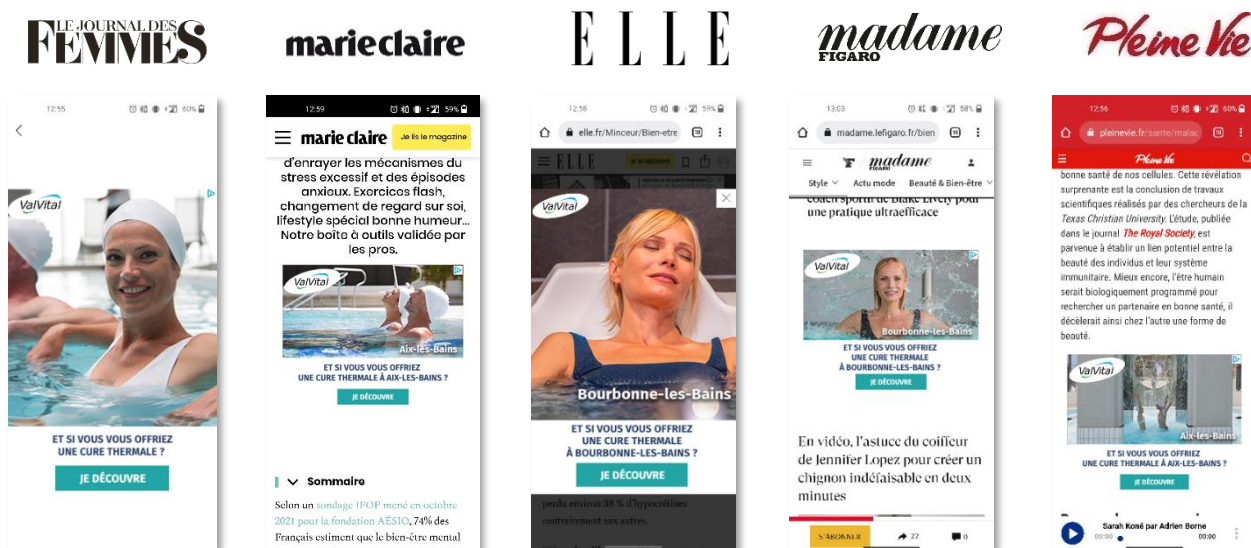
LE JOURNAL DES FEMMES

marie claire

ELLE

madame FIGARO

Pleine Vie

12:55 60%

ValVital

ET SI VOUS VOUS OFFRIEZ UNE CURE THERMALE ?

JE DÉCOUVRE

12:59 59%

marie claire Je lis le magazine

d'enrayer les mécanismes du stress excessif et des épisodes anxieux. Exercices flash, changement de regard sur soi, lifestyle spécial bonne humeur... Notre boîte à outils validée par les pros.

ValVital

Aix-les-Bains

ET SI VOUS VOUS OFFRIEZ UNE CURE THERMALE À AIX-LES-BAINS ?

JE DÉCOUVRE

Sommaire

Selon un sondage IFOP mené en octobre 2021 pour la fondation AESIO, 74% des Français estiment que le bien-être mental

12:56 59%

elle.fr/Minceur/Bien-etre

ELLE

ValVital

Bourbonne-les-Bains

ET SI VOUS VOUS OFFRIEZ UNE CURE THERMALE À BOURBONNE-LES-BAINS ?

JE DÉCOUVRE

perdu environ 38 % d'hypocrétines contrairement aux autres.

13:03 58%

madame.lefigaro.fr/bien

madame FIGARO

Style Actu mode Beauté & Bien-être

coach sportif de Blake Lively pour une pratique ultraefficace

ValVital

Bourbonne-les-Bains

ET SI VOUS VOUS OFFRIEZ UNE CURE THERMALE À BOURBONNE-LES-BAINS ?

JE DÉCOUVRE

En vidéo, l'astuce du coiffeur de Jennifer Lopez pour créer un chignon indéfaisable en deux minutes

S'ABONNER 22 0

12:56 60%

pleinevie.fr/sante/malac

Pleine Vie

bonne santé de nos cellules. Cette révélation surprenante est la conclusion de travaux scientifiques réalisés par des chercheurs de la Texas Christian University. L'étude, publiée dans le journal The Royal Society, est parvenue à établir un lien potentiel entre la beauté des individus et leur système immunitaire. Mieux encore, l'être humain serait biologiquement programmé pour rechercher un partenaire en bonne santé, il décèlerait ainsi chez l'autre une forme de beauté.

ValVital

Aix-les-Bains

ET SI VOUS VOUS OFFRIEZ UNE CURE THERMALE À AIX-LES-BAINS ?

JE DÉCOUVRE

Sarah Koné par Adrien Borne
00:00 00:00